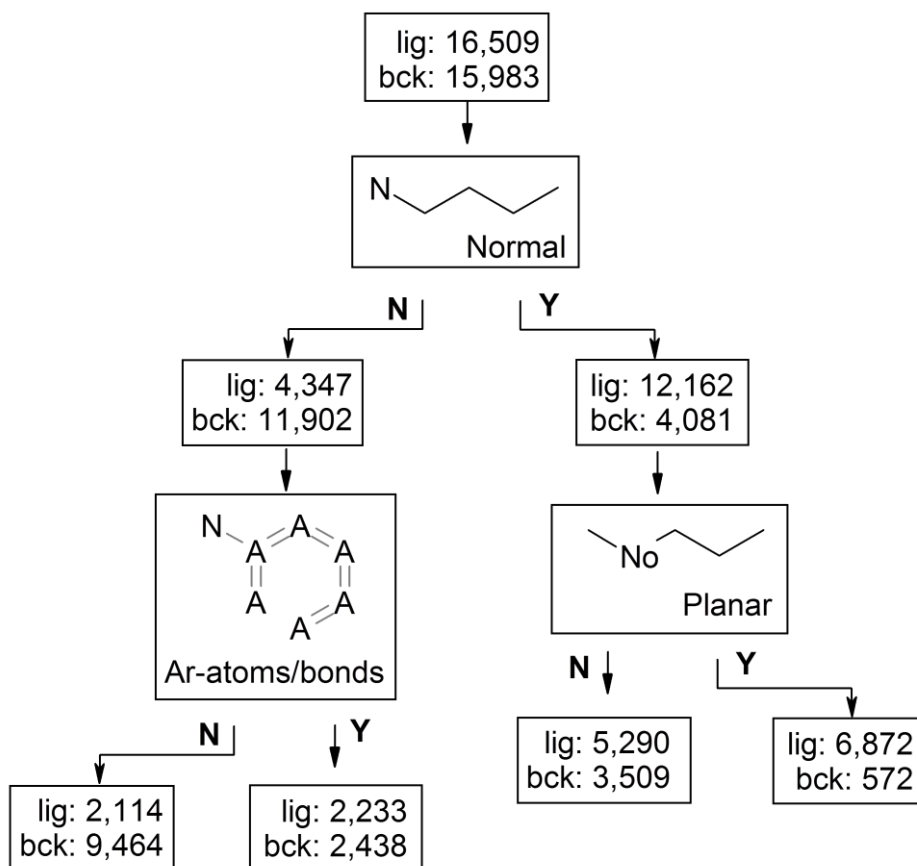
lig: 16,509
bck: 15,983

N

Normal

N

Y

lig: 4,347
bck: 11,902

lig: 12,162
bck: 4,081

N A A A A A A A

Ar-atoms/bonds

No

Planar

N

Y

N

Y

lig: 5,290
bck: 3,509

lig: 6,872
bck: 572

lig: 2,114
bck: 9,464

lig: 2,233
bck: 2,438